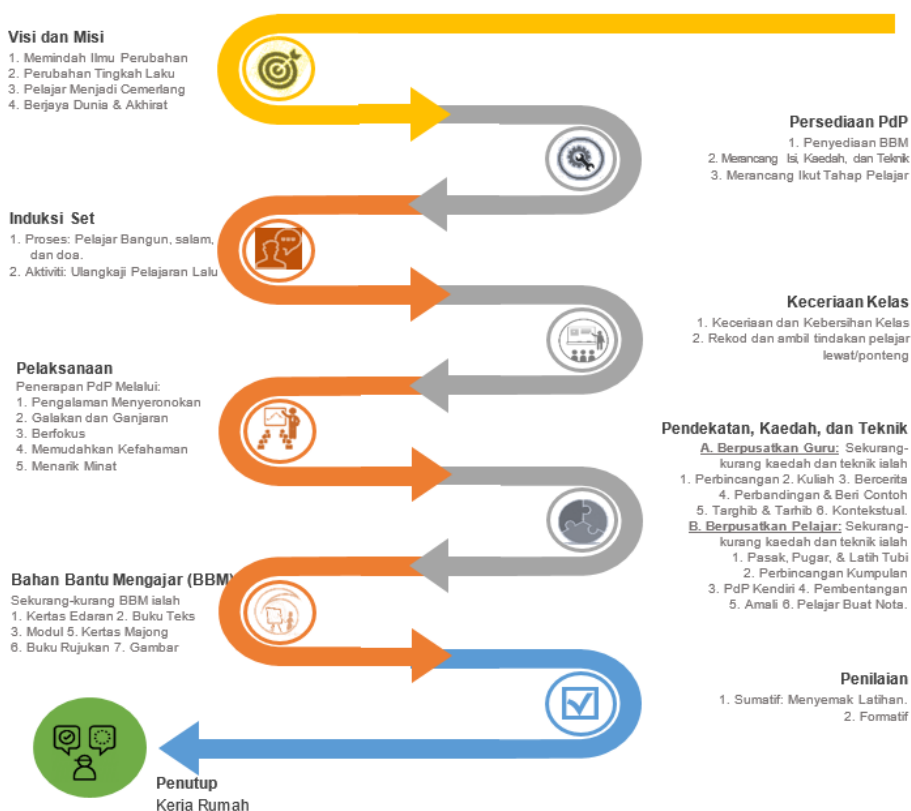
Visi dan Misi
1. Memindah Ilmu Perubahan
2. Perubahan Tingkah Laku
3. Pelajar Menjadi Cemerlang
4. Berjaya Dunia & Akhirat

Persediaan PdP
1. Penyediaan BBM
2. Merancang Isi, Kaedah, dan Teknik
3. Merancang Ikut Tahap Pelajar

Induksi Set
1. Proses: Pelajar Bangun, salam, dan doa.
2. Aktiviti: Ulangkaji Pelajaran Lalu

Keceriaan Kelas
1. Keceriaan dan Kebersihan Kelas
2. Rekod dan ambil tindakan pelajar lewat/ponteng

Pelaksanaan
Penerapan PdP Melalui:
1. Pengalaman Menyeronokan
2. Galakan dan Ganjaran
3. Berfokus
4. Memudahkan Kefahaman
5. Menarik Minat

Pendekatan, Kaedah, dan Teknik
A. Berpusatkan Guru: Sekurang-kurang kaedah dan teknik ialah
1. Perbincangan 2. Kuliah 3. Bercerita
4. Perbandingan & Beri Contoh
5. Targhib & Tarhib 6. Kontekstual.
B. Berpusatkan Pelajar: Sekurang-kurang kaedah dan teknik ialah
1. Pasak, Pugar, & Latih Tubi
2. Perbincangan Kumpulan
3. PdP Kendiri 4. Pembentangan
5. Amali 6. Pelajar Buat Nota.

Bahan Bantu Mengajar (BBM)
Sekurang-kurang BBM ialah
1. Kertas Edaran 2. Buku Teks
3. Modul 5. Kertas Majong
6. Buku Rujukan 7. Gambar

Penilaian
1. Sumatif: Menyemak Latihan.
2. Formatif

Penutup
Kerja Rumah